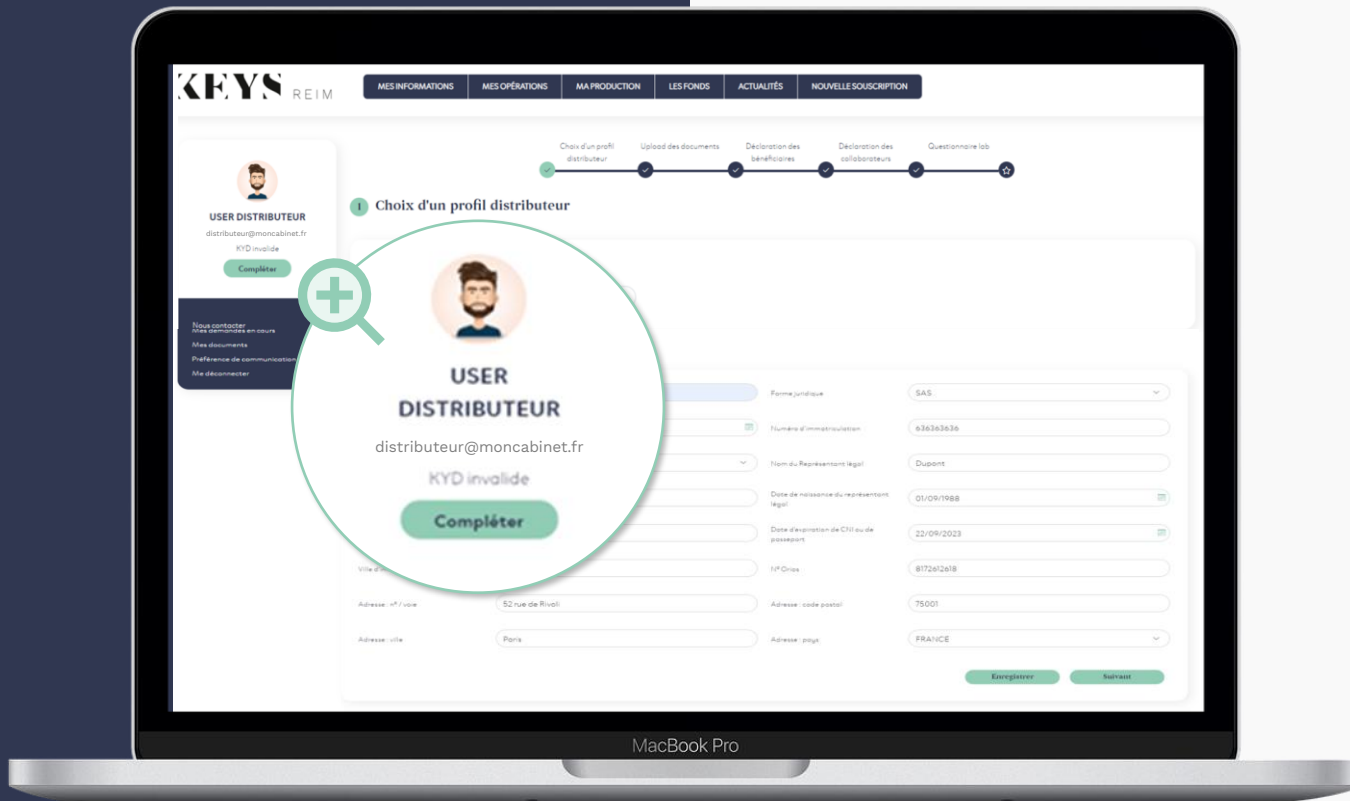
KEYS REIM

MES INFORMATIONS | MES OPÉRATIONS | MA PRODUCTION | LES FONDS | ACTUALITÉS | NOUVELLE SOUSCRIPTION

Choix d'un profil distributeur
Upload des documents
Déclaration des bénéficiaires
Déclaration des collaborateurs
Questionnaire lab

USER DISTRIBUTEUR
distributeur@moncabinet.fr
KYD invalide
Compléter

Nous contacter
Mes demandes en cours
Mes documents
Préférence de communication
Me déconnecter

1 Choix d'un profil distributeur

USER DISTRIBUTEUR
distributeur@moncabinet.fr
KYD invalide
Compléter

Forme juridique SAS
Numéro d'immatriculation 636363636
Nom du Représentant légal Dupont
Date de naissance du représentant légal 01/09/1988
Date d'expiration de CNI ou de passeport 22/09/2023
Ville d'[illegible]
N°Orias 8172612618
Adresse : n° / voie 52 rue de Rivoli
Adresse : code postal 75001
Adresse : ville Paris
Adresse : pays FRANCE

Enregistrer
Suivant

MacBook Pro